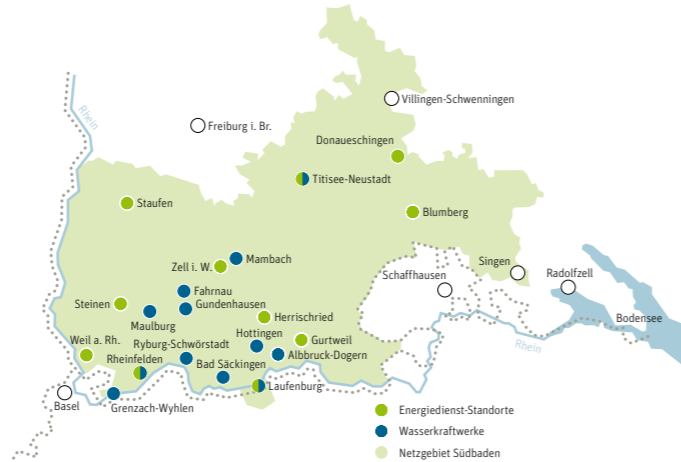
Rhein
Villingen-Schwenningen
Freiburg i. Br.
Donaueschingen
Titisee-Neustadt
Staufen
Blumberg
Mambach
Zell i. W.
Singen
Schaffhausen
Radolfzell
Fahrnau
Steinen
Gundenhausen
Maulburg
Herrischried
Bodensee
Hottingen
Gurtweil
Rhein
Weil a. Rh.
Ryburg-Schwörstadt
Rheinfelden
Albbruck-Dogern
Bad Säckingen
Laufenburg
Basel
Grenzach-Wyhlen
Energiedienst-Standorte
Wasserkraftwerke
Netzgebiet Südbaden